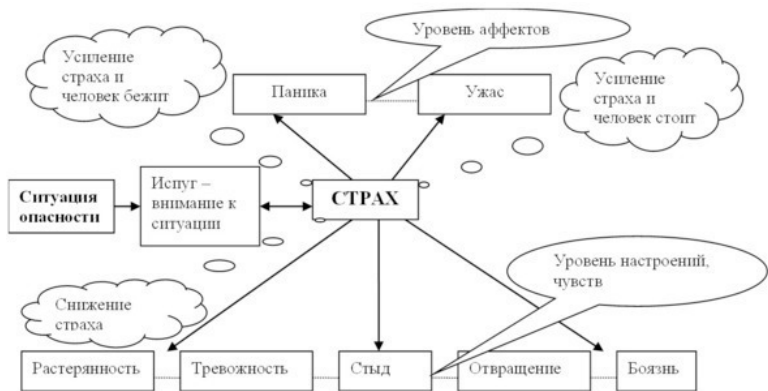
Усиление страха и человек бежит

Уровень аффектов

Усиление страха и человек стоит

Паника

Ужас

Ситуация опасности

Испуг – внимание к ситуации

СТРАХ

Уровень настроений, чувств

Снижение страха

Растерянность

Тревожность

Стыд

Отвращение

Боязнь